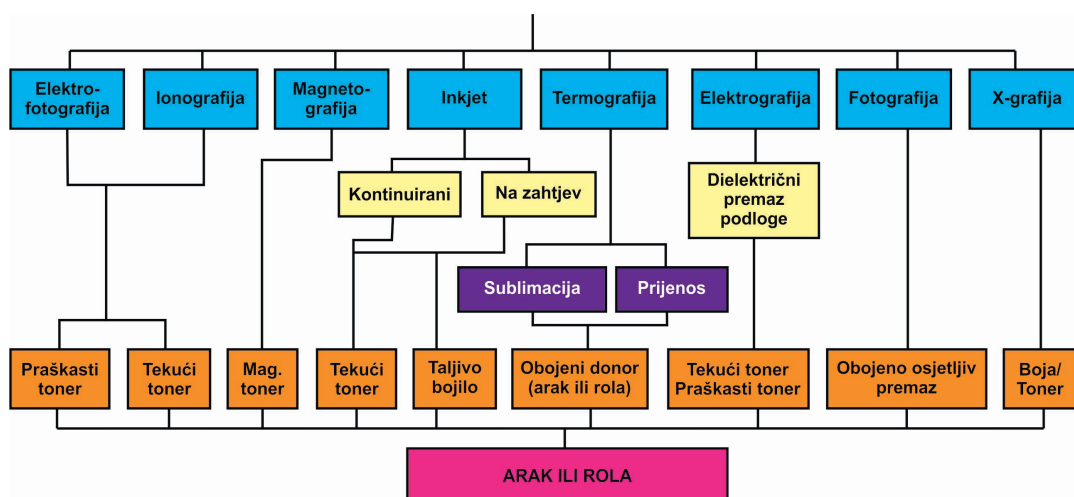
Elektrofotografija

Ionografija

Magnetografija

Inkjet

Termografija

Elektrografija

Fotografija

X-grafija

Kontinuirani

Na zahtjev

Dielektrični premaz podloge

Sublimacija

Prijenos

Praškasti toner

Tekući toner

Mag. toner

Tekući toner

Taljivo bojilo

Obojeni donor (arak ili rola)

Tekući toner Praškasti toner

Obojeno osjetljiv premaz

Boja/ Toner

ARAK ILI ROLA